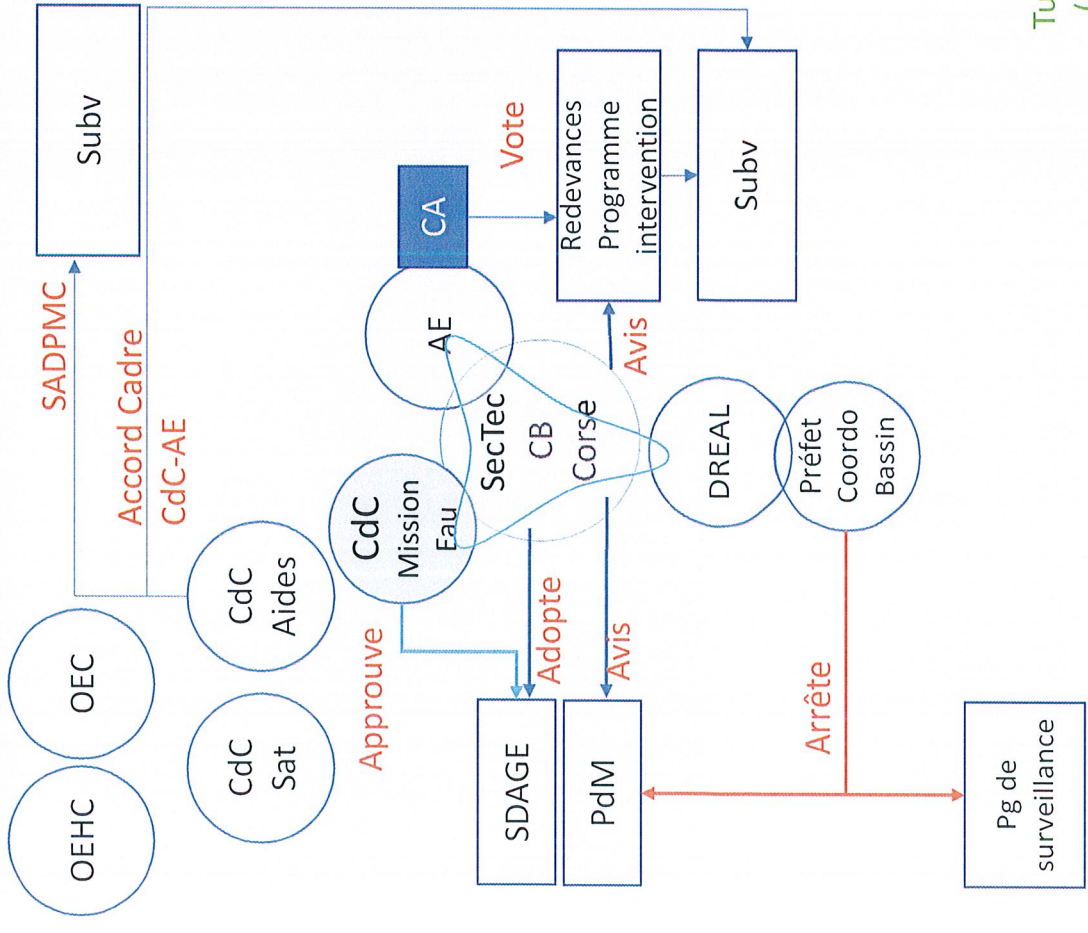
Subv

SADPMC

Accord Cadre CdC-AE

CA

Vote

Redevances Programme intervention

Subv

AE

Avis

SecTec CB Corse

DREAL

Préfet Coordo Bassin

CdC Mission Eau

CdC Aides

OEC

OEHC

CdC Sat

Approuve

Adopte

Avis

Arrête

SDAGE

PdM

Pg de surveillance

Tu
(